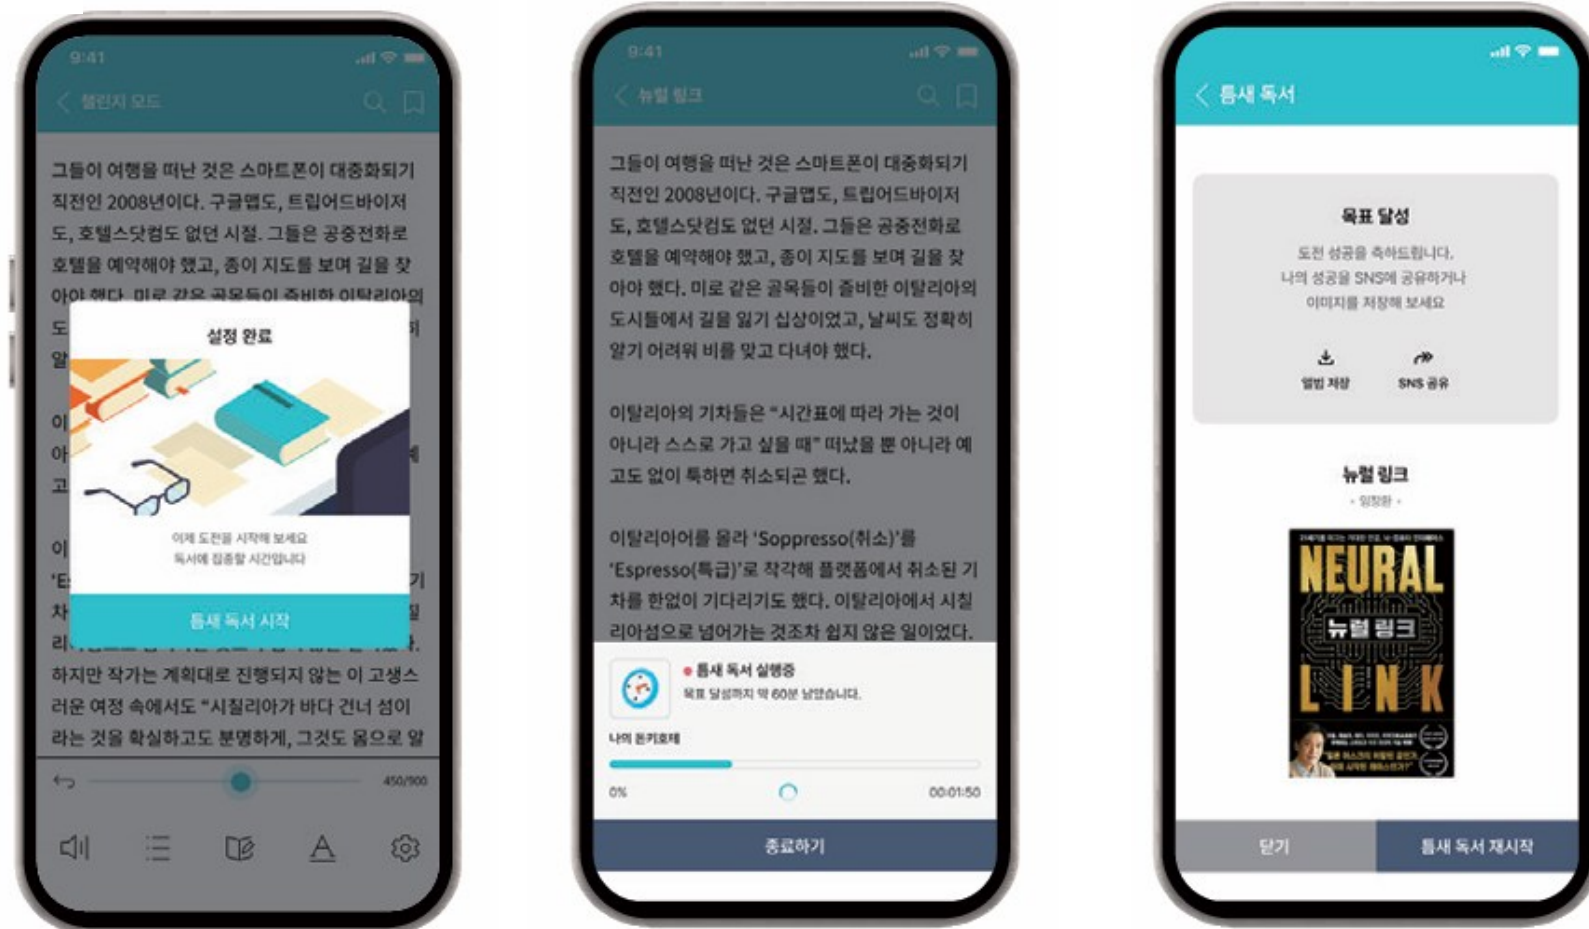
9:41

챌린지 모드

그들이 여행을 떠난 것은 스마트폰이 대중화되기 직전인 2008년이다. 구글맵도, 트립어드바이저도, 호텔스닷컴도 없던 시절. 그들은 공중전화로 호텔을 예약해야 했고, 종이 지도를 보며 길을 찾아야 했다. 미로 같은 골목들이 즐비한 이탈리아의 도

설정 완료

이제 도전을 시작해 보세요
독서에 집중할 시간입니다

틈새 독서 시작

하지만 작가는 계획대로 진행되지 않는 이 고생스러운 여정 속에서도 "시칠리아가 바다 건너 섬이라는 것을 확실하고도 분명하게, 그것도 몸으로 알

450/900

9:41

뉴럴 링크

그들이 여행을 떠난 것은 스마트폰이 대중화되기 직전인 2008년이다. 구글맵도, 트립어드바이저도, 호텔스닷컴도 없던 시절. 그들은 공중전화로 호텔을 예약해야 했고, 종이 지도를 보며 길을 찾아야 했다. 미로 같은 골목들이 즐비한 이탈리아의 도시들에서 길을 잃기 십상이었고, 날씨도 정확히 알기 어려워 비를 맞고 다녀야 했다.

이탈리아의 기차들은 "시간표에 따라 가는 것이 아니라 스스로 가고 싶을 때" 떠났을 뿐 아니라 예고도 없이 툭하면 취소되곤 했다.

이탈리아어를 몰라 'Soppresso(취소)'를 'Espresso(특급)'로 착각해 플랫폼에서 취소된 기차를 한없이 기다리기도 했다. 이탈리아에서 시칠리아섬으로 넘어가는 것조차 쉽지 않은 일이었다.

● 틈새 독서 실행중
목표 달성까지 약 60분 남았습니다.

나의 돈키호테

0%

00:01:50

종료하기

틈새 독서

목표 달성

도전 성공을 축하드립니다.
나의 성공을 SNS에 공유하거나
이미지를 저장해 보세요

앨범 저장

SNS 공유

뉴럴 링크
- 임창환 -

NEURAL
뉴럴 링크
LINK

닫기

틈새 독서 재시작